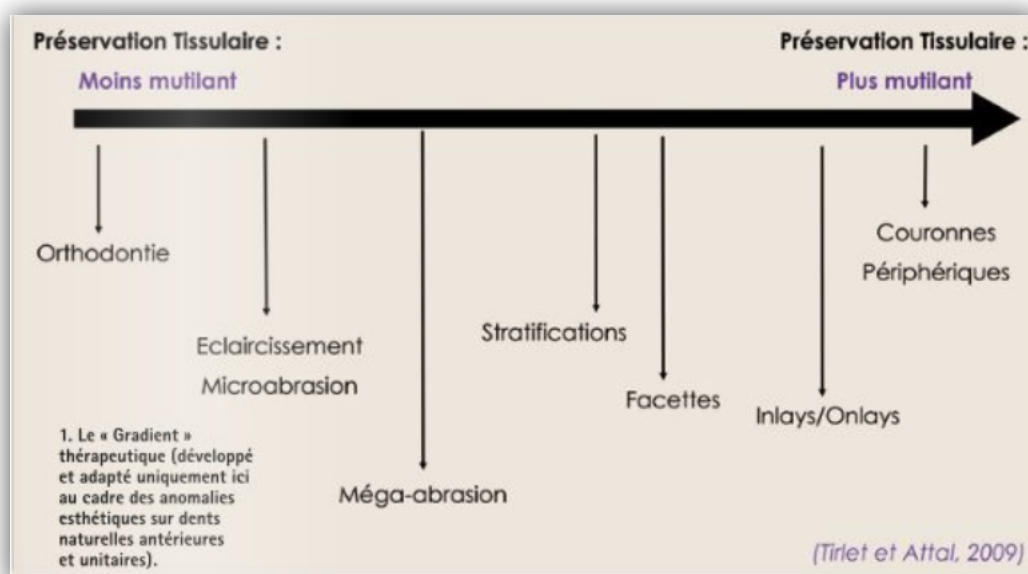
Préservation Tissulaire :
Moins mutilant

Préservation Tissulaire :
Plus mutilant

Orthodontie

Eclaircissement
Microabrasion

Méga-abrasion

Stratifications

Facettes

Inlays/Onlays

Couronnes
Périphériques

1. Le « Gradient » thérapeutique (développé et adapté uniquement ici au cadre des anomalies esthétiques sur dents naturelles antérieures et unitaires).

(Tirlet et Attal, 2009)